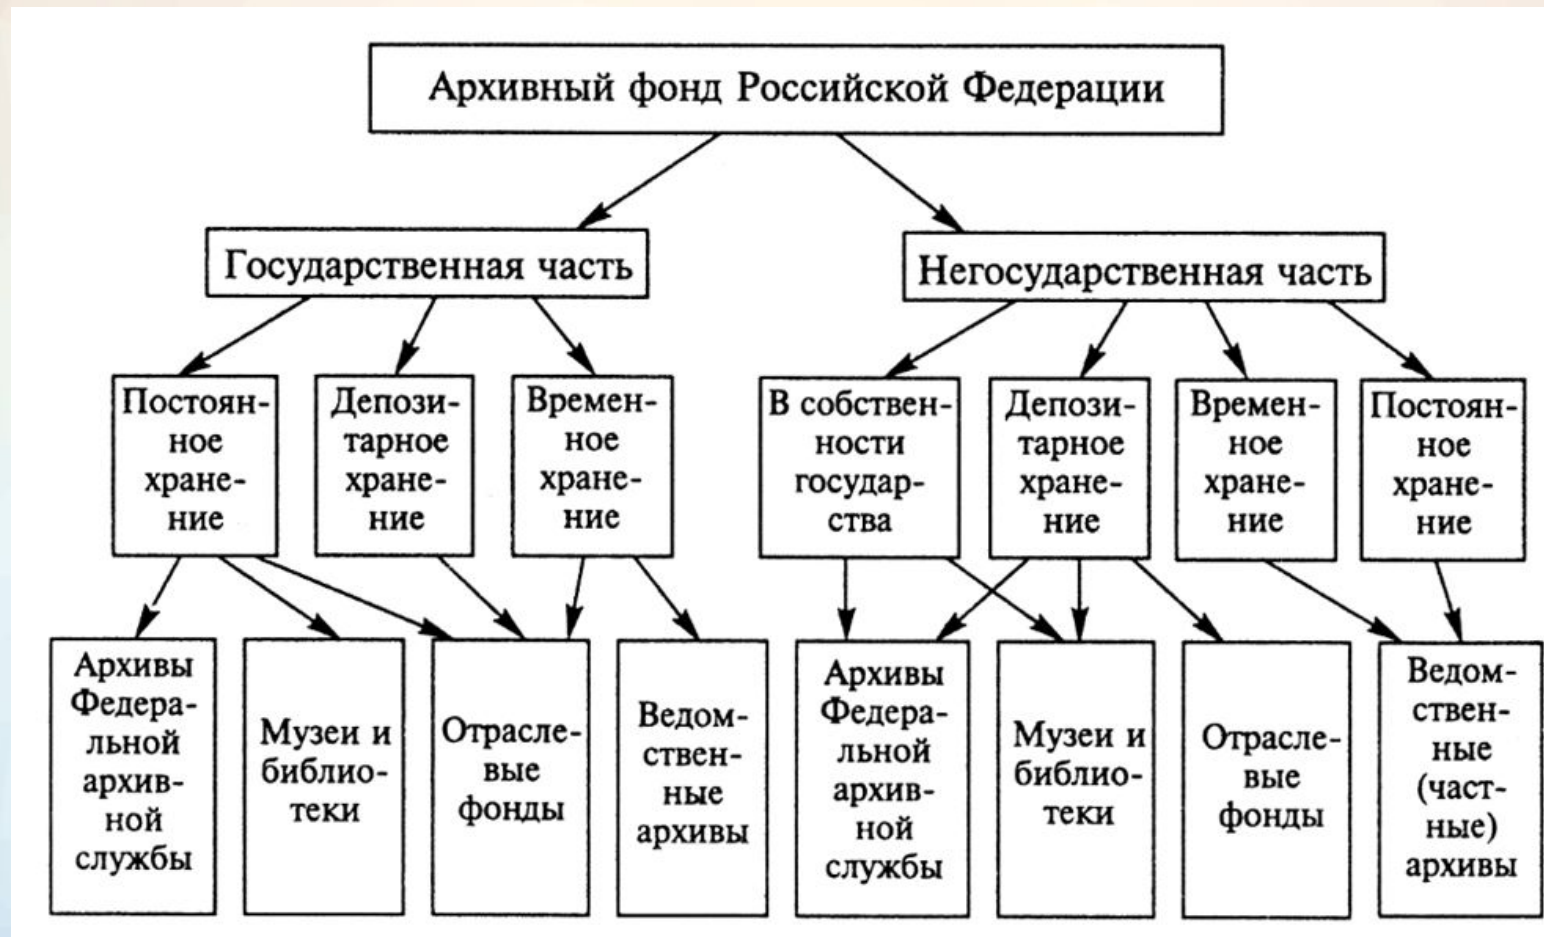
Архивный фонд Российской Федерации

Государственная часть

Негосударственная часть

Постоянное хранение

Депозитарное хранение

Временное хранение

В собственности государства

Депозитарное хранение

Временное хранение

Постоянное хранение

Архивы Федеральной архивной службы

Музеи и библиотеки

Отраслевые фонды

Ведомственные архивы

Архивы Федеральной архивной службы

Музеи и библиотеки

Отраслевые фонды

Ведомственные (частные) архивы